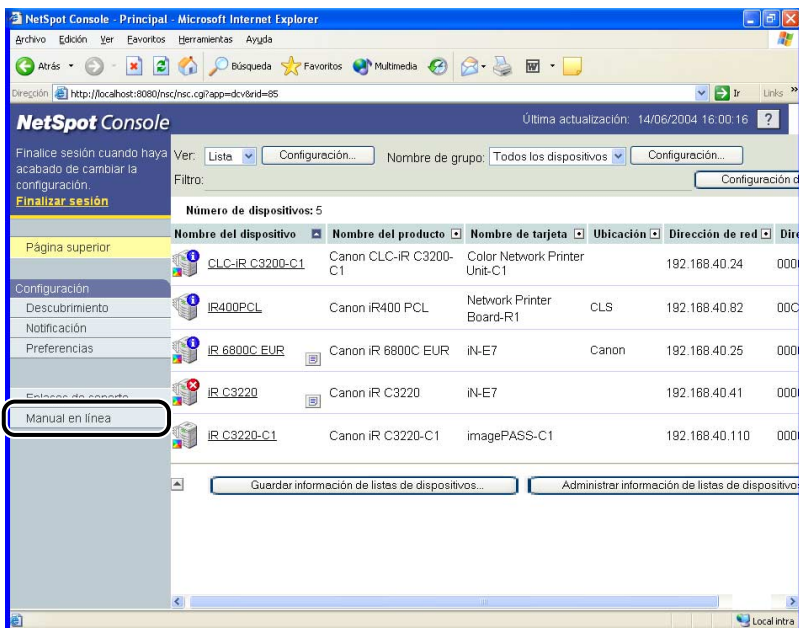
NetSpot Console - Principal - Microsoft Internet Explorer
Archivo Edición Ver Favoritos Herramientas Ayuda
Atrás Búsqueda Favoritos Multimedia
Dirección http://localhost:8080/nsc/nsc.cgi?app=dcv&rid=85
Ir Links
NetSpot Console
Última actualización: 14/06/2004 16:00:16 ?
Finalice sesión cuando haya acabado de cambiar la configuración.
Finalizar sesión
Página superior
Configuración
Descubrimiento
Notificación
Preferencias
Enlaces de soporte
Manual en línea
Ver: Lista Configuración... Nombre de grupo: Todos los dispositivos Configuración...
Filtro: Configuración d
Número de dispositivos: 5

| Nombre del dispositivo | Nombre del producto | Nombre de tarjeta | Ubicación | Dirección de red | Dire |
|---|---|---|---|---|---|
| CLC-iR C3200-C1 | Canon CLC-iR C3200-C1 | Color Network Printer Unit-C1 | | 192.168.40.24 | 000 |
| IR400PCL | Canon iR400 PCL | Network Printer Board-R1 | CLS | 192.168.40.82 | 00C |
| iR 6800C EUR | Canon iR 6800C EUR | iN-E7 | Canon | 192.168.40.25 | 000 |
| iR C3220 | Canon iR C3220 | iN-E7 | | 192.168.40.41 | 000 |
| iR C3220-C1 | Canon iR C3220-C1 | imagePASS-C1 | | 192.168.40.110 | 000 |

Guardar información de listas de dispositivos... Administrar información de listas de dispositivos
Local intra